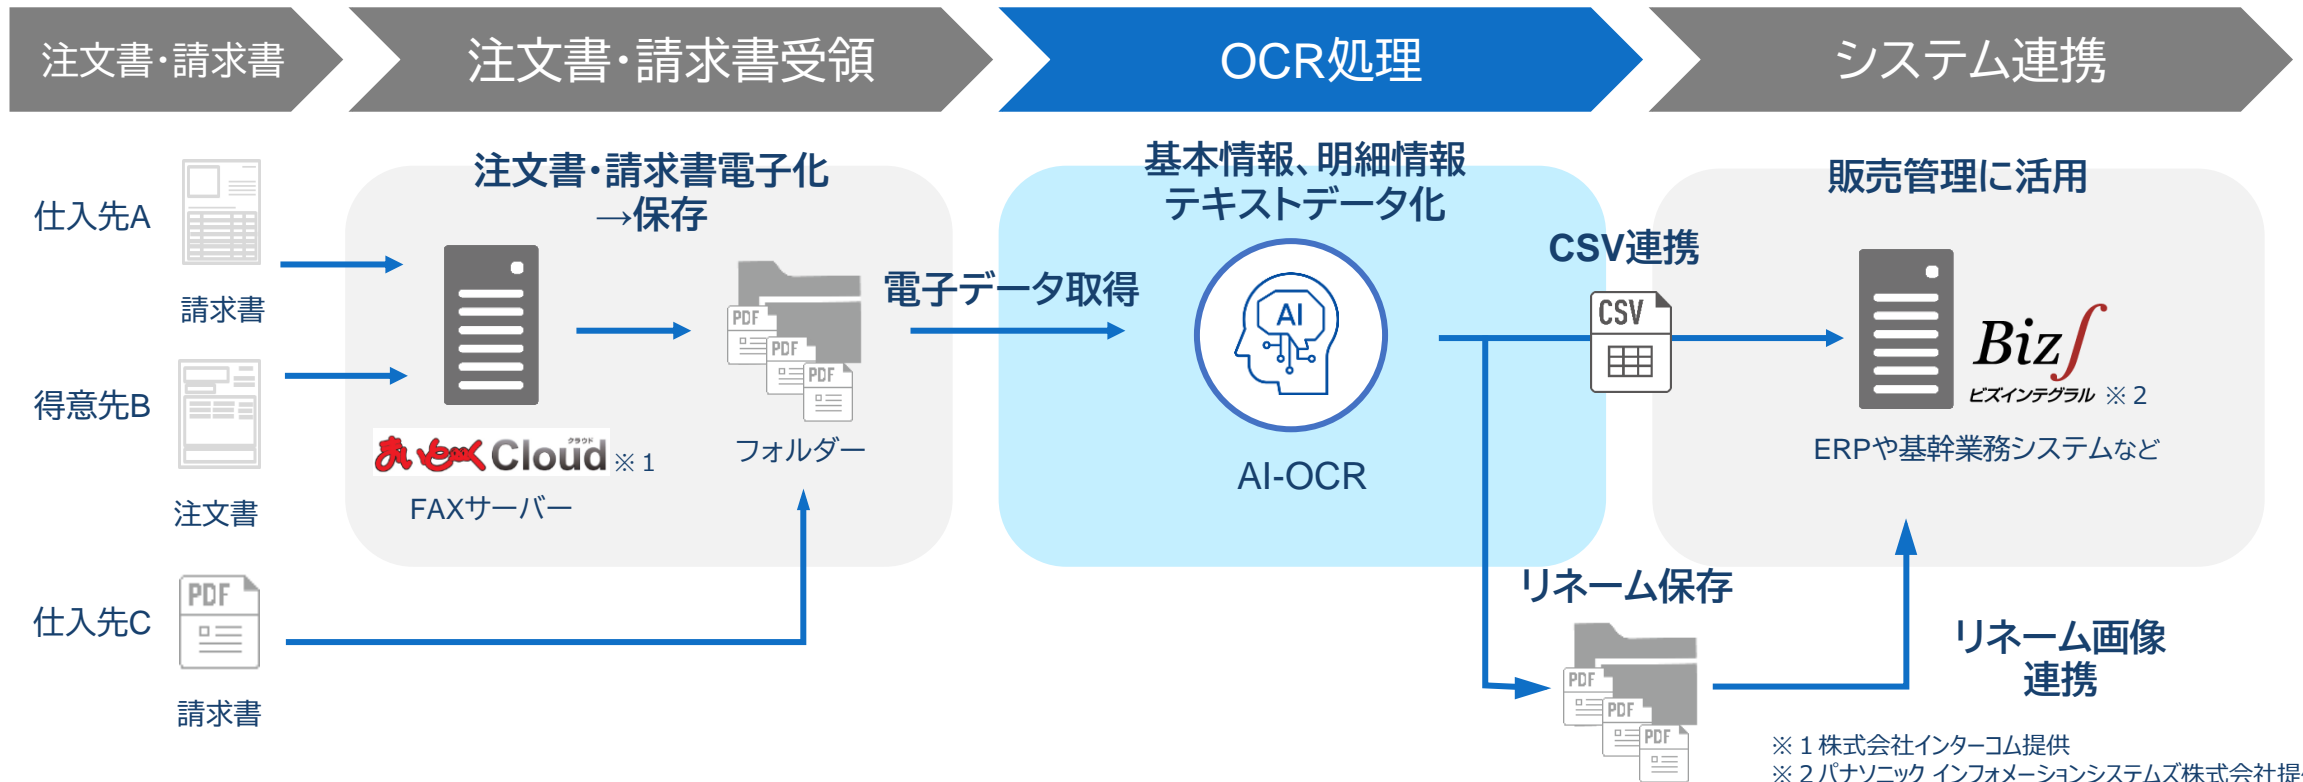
注文書・請求書

注文書・請求書受領

OCR処理

システム連携

仕入先A

請求書

得意先B

注文書

仕入先C

PDF

請求書

注文書・請求書電子化
→保存

まいとFAX Cloud ※1

FAXサーバー

PDF

PDF

PDF

フォルダー

電子データ取得

基本情報、明細情報
テキストデータ化

AI

AI-OCR

CSV連携

CSV

販売管理に活用

Biz∫
ビズインテグラル ※2

ERPや基幹業務システムなど

リネーム保存

PDF

PDF

PDF

リネーム画像
連携

※1 株式会社インターコム提供
※2 パナソニック インフォメーションシステムズ株式会社提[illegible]